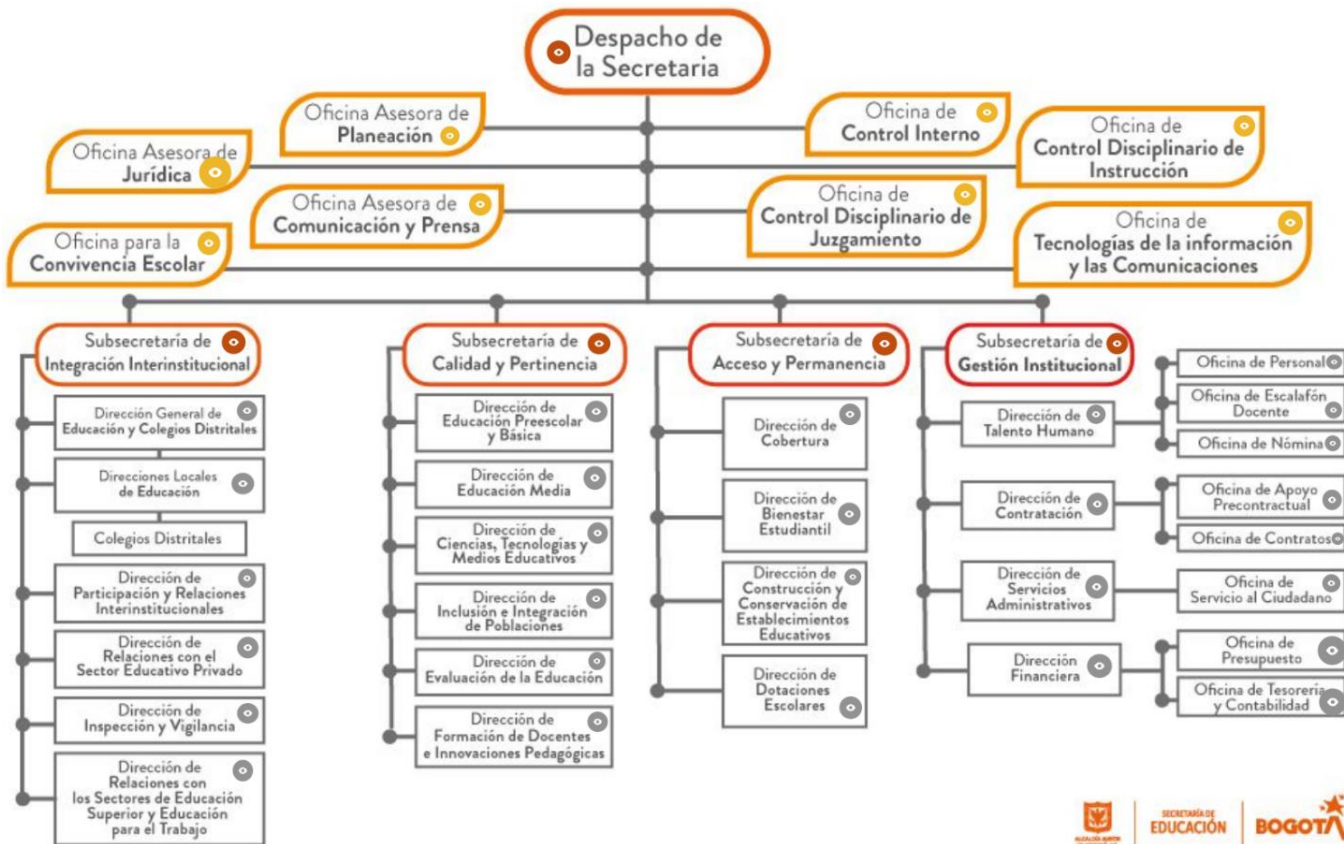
Despacho de la Secretaria

Oficina Asesora de Planeación

Oficina de Control Interno

Oficina Asesora de Jurídica

Oficina de Control Disciplinario de Instrucción

Oficina Asesora de Comunicación y Prensa

Oficina de Control Disciplinario de Juzgamiento

Oficina para la Convivencia Escolar

Oficina de Tecnologías de la información y las Comunicaciones

Subsecretaría de Integración Interinstitucional

Dirección General de Educación y Colegios Distritales

Direcciones Locales de Educación

Colegios Distritales

Dirección de Participación y Relaciones Interinstitucionales

Dirección de Relaciones con el Sector Educativo Privado

Dirección de Inspección y Vigilancia

Dirección de Relaciones con los Sectores de Educación Superior y Educación para el Trabajo

Subsecretaría de Calidad y Pertinencia

Dirección de Educación Preescolar y Básica

Dirección de Educación Media

Dirección de Ciencias, Tecnologías y Medios Educativos

Dirección de Inclusión e Integración de Poblaciones

Dirección de Evaluación de la Educación

Dirección de Formación de Docentes e Innovaciones Pedagógicas

Subsecretaría de Acceso y Permanencia

Dirección de Cobertura

Dirección de Bienestar Estudiantil

Dirección de Construcción y Conservación de Establecimientos Educativos

Dirección de Dotaciones Escolares

Subsecretaría de Gestión Institucional

Dirección de Talento Humano

Oficina de Personal

Oficina de Escalafón Docente

Oficina de Nómina

Dirección de Contratación

Oficina de Apoyo Precontractual

Oficina de Contratos

Dirección de Servicios Administrativos

Oficina de Servicio al Ciudadano

Dirección Financiera

Oficina de Presupuesto

Oficina de Tesorería y Contabilidad

SECRETARÍA DE EDUCACIÓN | BOGOT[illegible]